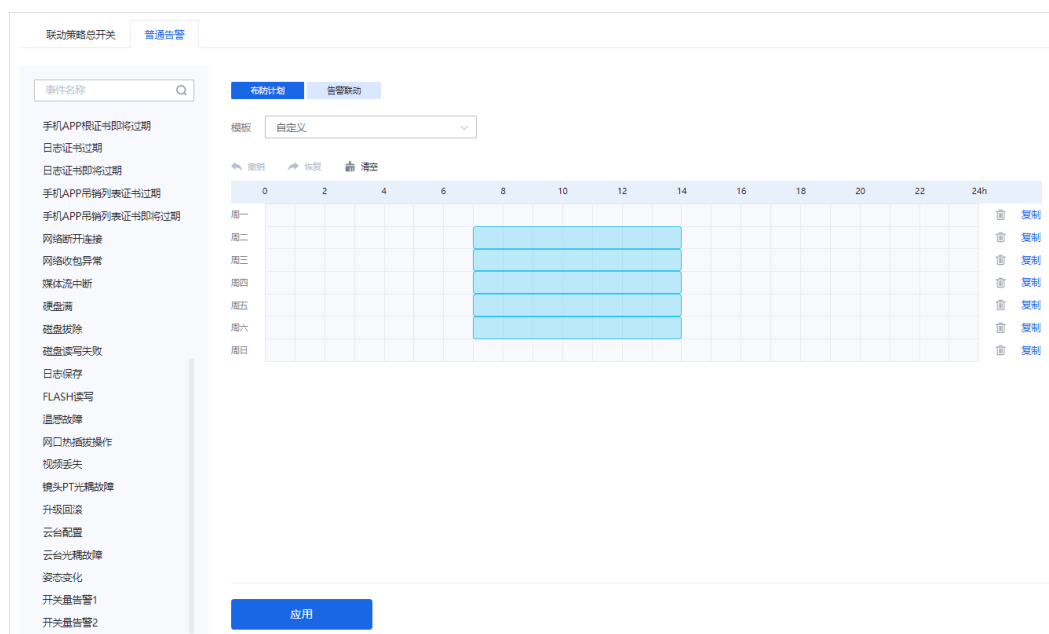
联动策略总开关 普通告警

事件名称

手机APP根证书即将过期
日志证书过期
日志证书即将过期
手机APP吊销列表证书过期
手机APP吊销列表证书即将过期
网络断开连接
网络收包异常
媒体流中断
硬盘满
磁盘拔除
磁盘读写失败
日志保存
FLASH读写
温感故障
网口热插拔操作
视频丢失
镜头PT光耦故障
升级回滚
云台配置
云台光耦故障
姿态变化
开关量告警1
开关量告警2

布防计划 告警联动

模板 自定义

撤销 恢复 清空

| | 0 | 2 | 4 | 6 | 8 | 10 | 12 | 14 | 16 | 18 | 20 | 22 | 24h | |
|---|---|---|---|---|---|---|---|---|---|---|---|---|---|---|
| 周一 | | | | | | | | | | | | | | 复制 |
| 周二 | | | | | | | | | | | | | | 复制 |
| 周三 | | | | | | | | | | | | | | 复制 |
| 周四 | | | | | | | | | | | | | | 复制 |
| 周五 | | | | | | | | | | | | | | 复制 |
| 周六 | | | | | | | | | | | | | | 复制 |
| 周日 | | | | | | | | | | | | | | 复制 |

应用